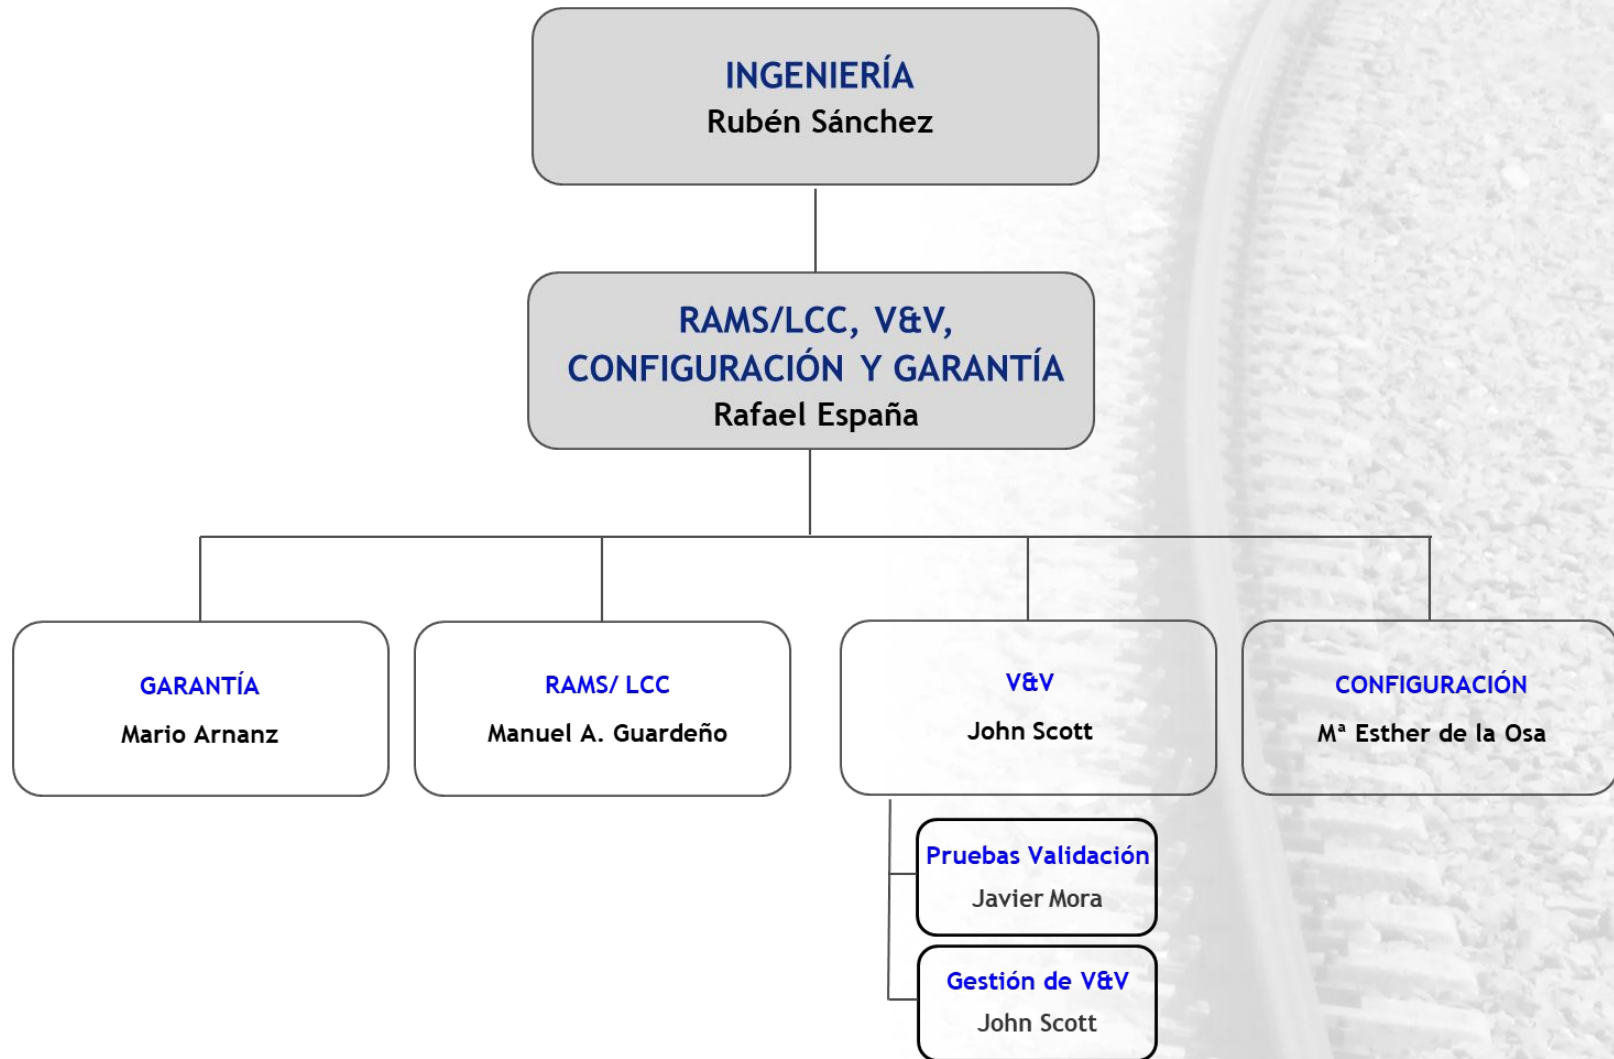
INGENIERÍA
Rubén Sánchez

RAMS/LCC, V&V, CONFIGURACIÓN Y GARANTÍA
Rafael España

GARANTÍA
Mario Arnanz

RAMS/ LCC
Manuel A. Guardeño

V&V
John Scott

CONFIGURACIÓN
Mª Esther de la Osa

Pruebas Validación
Javier Mora

Gestión de V&V
John Scott